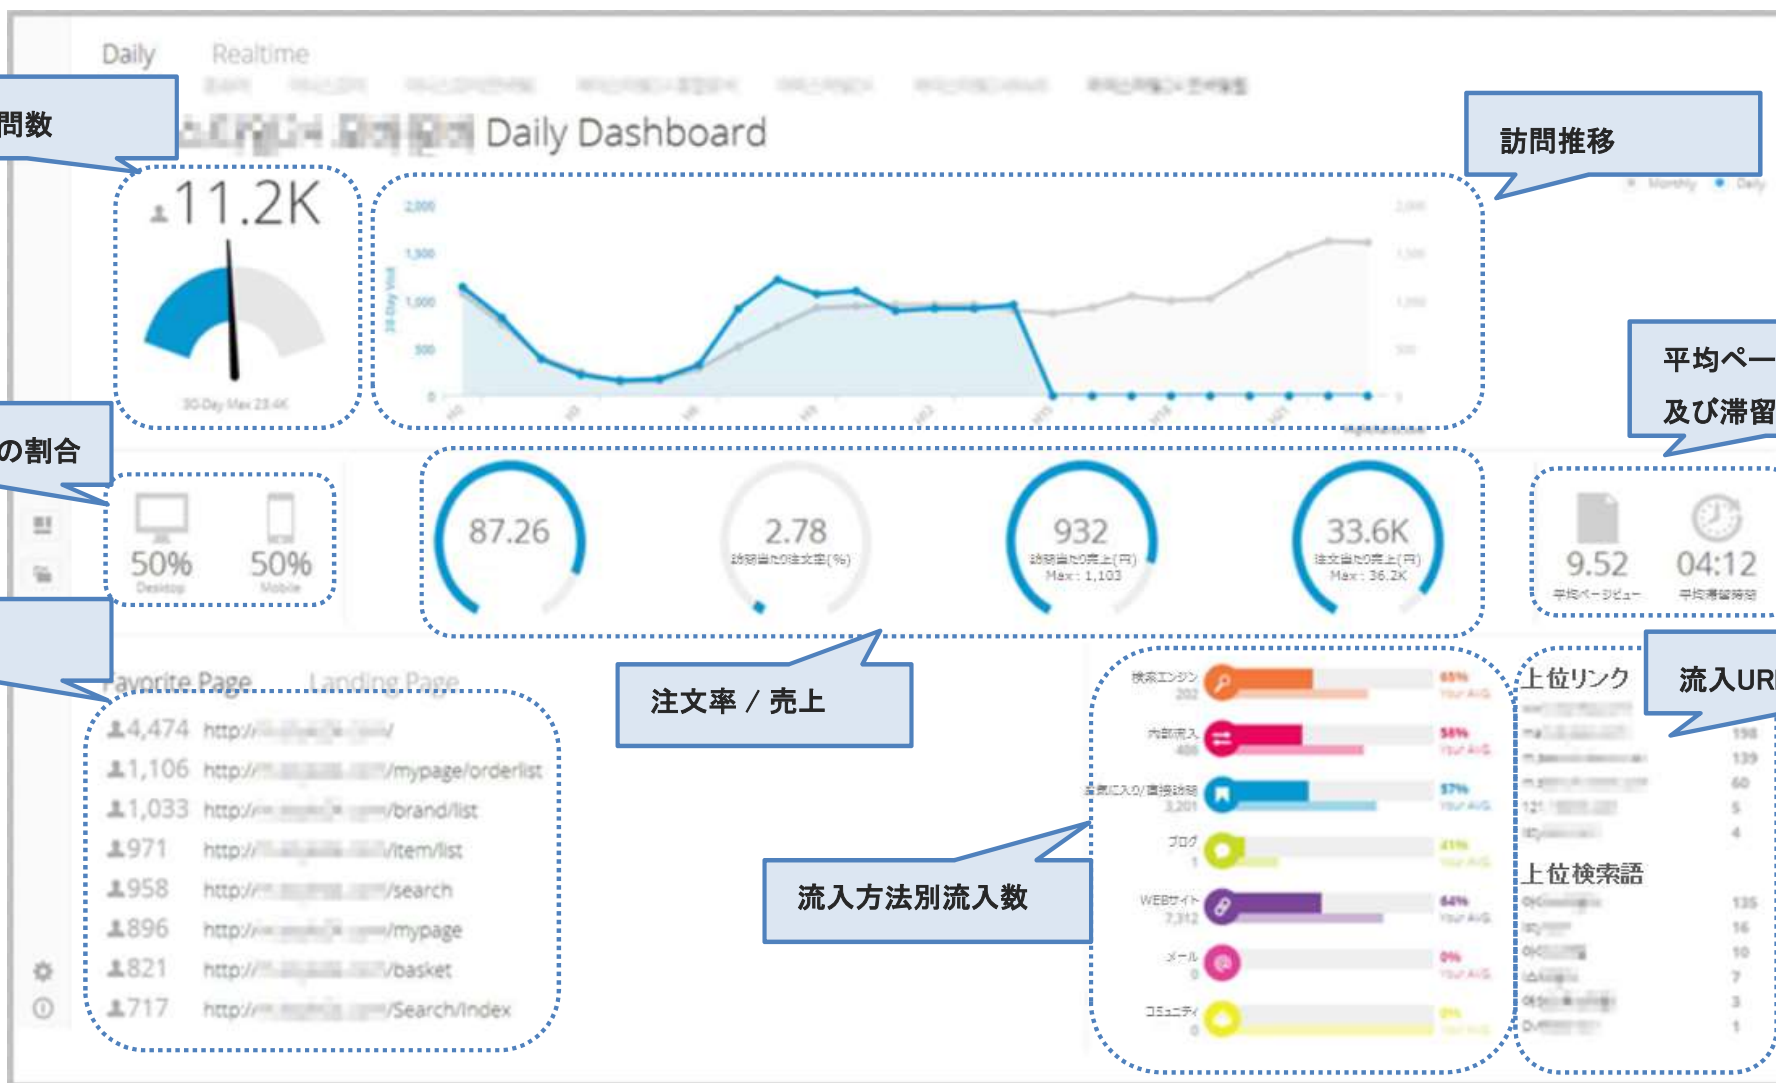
Daily Realtime

問数

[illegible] Daily Dashboard

訪問推移

11.2K

30-Day Max 23.4K

2,000
1,500
1,000
500
0

平均ペー
及び滞留

の割合

50%
Desktop
50%
Mobile

87.26

2.78
訪問当たり注文率(%)

932
訪問当たり売上(円)
Max : 1,103

33.6K
注文当たり売上(円)
Max : 36.2K

9.52
平均ページビュー

04:12
平均滞留時間

Favorite Page Landing Page

注文率 / 売上

上位リンク

流入URL

4,474 http://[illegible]/
1,106 http://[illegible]/mypage/orderlist
1,033 http://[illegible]/brand/list
971 http://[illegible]/item/list
958 http://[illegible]/search
896 http://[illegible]/mypage
821 http://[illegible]/basket
717 http://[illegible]/Search/Index

検索エンジン
202
65%
内部流入
408
58%
お気に入り/直接訪問
3,201
57%
ブログ
1
41%
WEBサイト
7,312
64%
メール
0
0%
コミュニティ
0
0%

流入方法別流入数

198
139
60
5
4

上位検索語

135
16
10
7
3
1